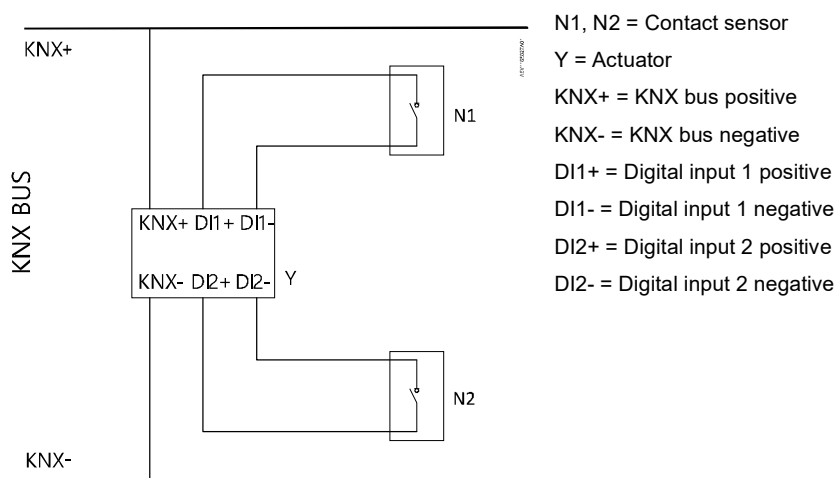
KNX+

KNX BUS

KNX+ DI1+ DI1-

KNX- DI2+ DI2-

Y

N1

N2

KNX-

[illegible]

N1, N2 = Contact sensor
Y = Actuator
KNX+ = KNX bus positive
KNX- = KNX bus negative
DI1+ = Digital input 1 positive
DI1- = Digital input 1 negative
DI2+ = Digital input 2 positive
DI2- = Digital input 2 negative